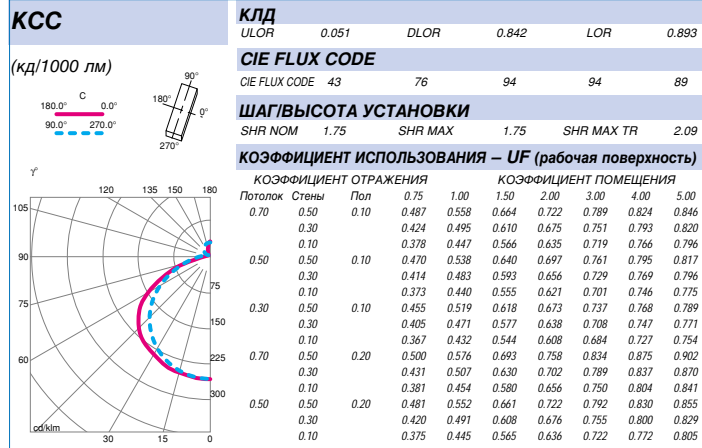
КСС

(кд/1000 лм)

C
180.0° 0.0°
90.0° 270.0°

90°
180°
0°
270°

γ°
120 135 150 180
105
90
75
60
75
150
225
300
cd/klm
30 15 0

КЛД

| ULOR | 0.051 | DLOR | 0.842 | LOR | 0.893 |
|---|---|---|---|---|---|

CIE FLUX CODE

| CIE FLUX CODE | 43 | 76 | 94 | 94 | 89 |
|---|---|---|---|---|---|

ШАГ/ВЫСОТА УСТАНОВКИ

| SHR NOM | 1.75 | SHR MAX | 1.75 | SHR MAX TR | 2.09 |
|---|---|---|---|---|---|

КОЭФФИЦИЕНТ ИСПОЛЬЗОВАНИЯ – UF (рабочая поверхность)

КОЭФФИЦИЕНТ ОТРАЖЕНИЯ КОЭФФИЦИЕНТ ПОМЕЩЕНИЯ

| Потолок | Стены | Пол | 0.75 | 1.00 | 1.50 | 2.00 | 3.00 | 4.00 | 5.00 |
|---|---|---|---|---|---|---|---|---|---|
| 0.70 | 0.50 | 0.10 | 0.487 | 0.558 | 0.664 | 0.722 | 0.789 | 0.824 | 0.846 |
| | 0.30 | | 0.424 | 0.495 | 0.610 | 0.675 | 0.751 | 0.793 | 0.820 |
| | 0.10 | | 0.378 | 0.447 | 0.566 | 0.635 | 0.719 | 0.766 | 0.796 |
| 0.50 | 0.50 | 0.10 | 0.470 | 0.538 | 0.640 | 0.697 | 0.761 | 0.795 | 0.817 |
| | 0.30 | | 0.414 | 0.483 | 0.593 | 0.656 | 0.729 | 0.769 | 0.796 |
| | 0.10 | | 0.373 | 0.440 | 0.555 | 0.621 | 0.701 | 0.746 | 0.775 |
| 0.30 | 0.50 | 0.10 | 0.455 | 0.519 | 0.618 | 0.673 | 0.737 | 0.768 | 0.789 |
| | 0.30 | | 0.405 | 0.471 | 0.577 | 0.638 | 0.708 | 0.747 | 0.771 |
| | 0.10 | | 0.367 | 0.432 | 0.544 | 0.608 | 0.684 | 0.727 | 0.754 |
| 0.70 | 0.50 | 0.20 | 0.500 | 0.576 | 0.693 | 0.758 | 0.834 | 0.875 | 0.902 |
| | 0.30 | | 0.431 | 0.507 | 0.630 | 0.702 | 0.789 | 0.837 | 0.870 |
| | 0.10 | | 0.381 | 0.454 | 0.580 | 0.656 | 0.750 | 0.804 | 0.841 |
| 0.50 | 0.50 | 0.20 | 0.481 | 0.552 | 0.661 | 0.722 | 0.792 | 0.830 | 0.855 |
| | 0.30 | | 0.420 | 0.491 | 0.608 | 0.676 | 0.755 | 0.800 | 0.829 |
| | 0.10 | | 0.375 | 0.445 | 0.565 | 0.636 | 0.722 | 0.772 | 0.805 |